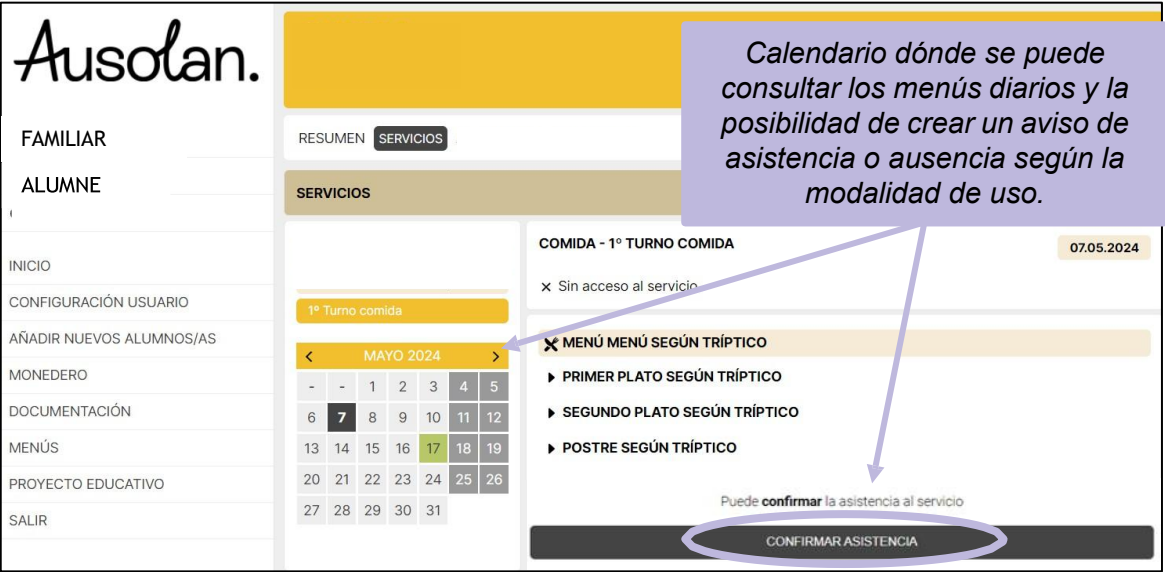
Ausolan.

FAMILIAR

ALUMNE

INICIO
CONFIGURACIÓN USUARIO
AÑADIR NUEVOS ALUMNOS/AS
MONEDERO
DOCUMENTACIÓN
MENÚS
PROYECTO EDUCATIVO
SALIR

RESUMEN SERVICIOS

SERVICIOS

Calendario dónde se puede consultar los menús diarios y la posibilidad de crear un aviso de asistencia o ausencia según la modalidad de uso.

1º Turno comida

MAYO 2024

| - | - | 1 | 2 | 3 | 4 | 5 |
|---|---|---|---|---|---|---|
| 6 | 7 | 8 | 9 | 10 | 11 | 12 |
| 13 | 14 | 15 | 16 | 17 | 18 | 19 |
| 20 | 21 | 22 | 23 | 24 | 25 | 26 |
| 27 | 28 | 29 | 30 | 31 | | |

COMIDA - 1º TURNO COMIDA

07.05.2024

✕ Sin acceso al servicio

MENÚ MENÚ SEGÚN TRÍPTICO
PRIMER PLATO SEGÚN TRÍPTICO
SEGUNDO PLATO SEGÚN TRÍPTICO
POSTRE SEGÚN TRÍPTICO

Puede confirmar la asistencia al servicio

CONFIRMAR ASISTENCIA